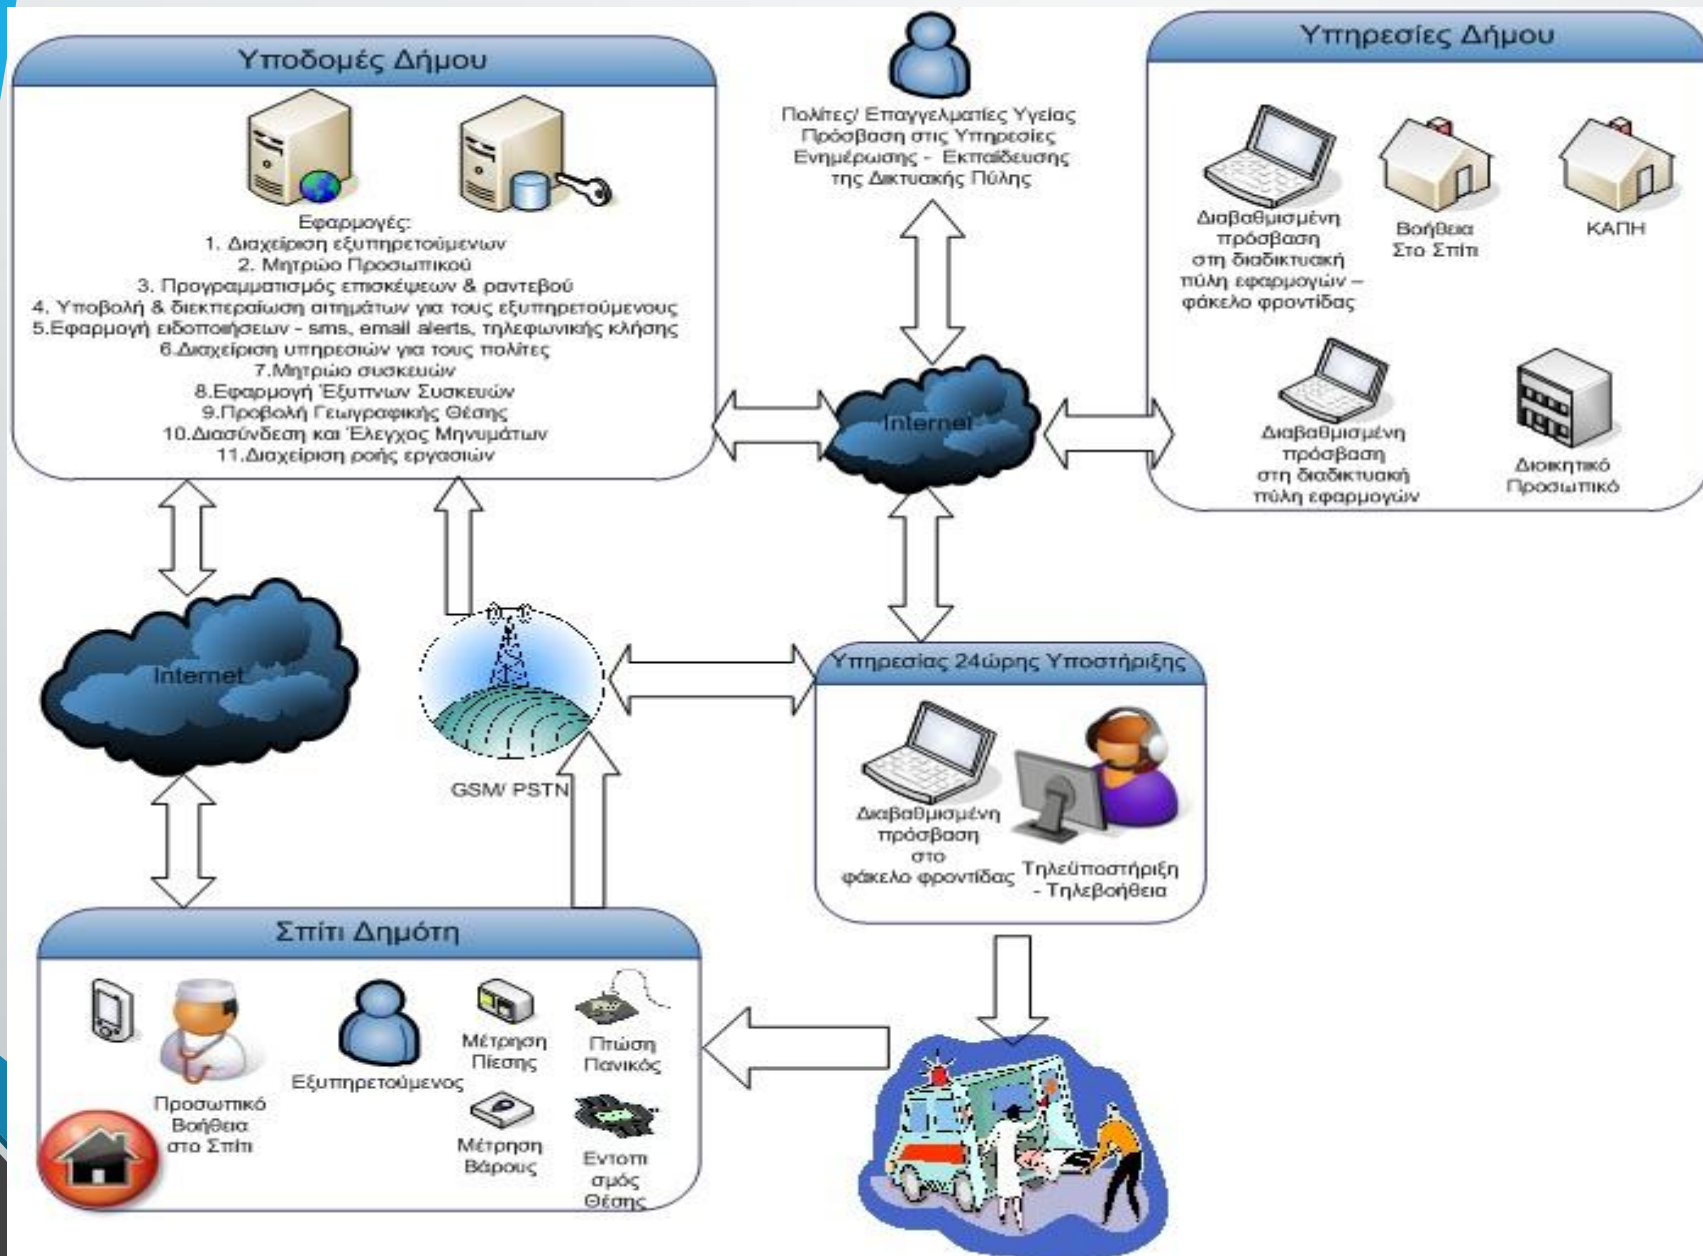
Υποδομές Δήμου

Εφαρμογές:
1. Διαχείριση εξυπηρετούμενων
2. Μητρώο Προσωπικού
3. Προγραμματισμός επισκέψεων & ραντεβού
4. Υποβολή & διεκπεραίωση αιτημάτων για τους εξυπηρετούμενους
5.Εφαρμογή ειδοποιήσεων - sms, email alerts, τηλεφωνικής κλήσης
6.Διαχείριση υπηρεσιών για τους πολίτες
7.Μητρώο συσκευών
8.Εφαρμογή Έξυπνων Συσκευών
9.Προβολή Γεωγραφικής Θέσης
10.Διασύνδεση και Έλεγχος Μηνυμάτων
11.Διαχείριση ροής εργασιών

Πολίτες/ Επαγγελματίες Υγείας Πρόσβαση στις Υπηρεσίες Ενημέρωσης - Εκπαίδευσης της Δικτυακής Πύλης

Υπηρεσίες Δήμου

Διαβαθμισμένη πρόσβαση στη διαδικτυακή πύλη εφαρμογών – φάκελο φροντίδας

Βοήθεια Στο Σπίτι

ΚΑΠΗ

Διαβαθμισμένη πρόσβαση στη διαδικτυακή πύλη εφαρμογών

Διοικητικό Προσωπικό

Internet

Internet

GSM/ PSTN

Υπηρεσίας 24ώρης Υποστήριξης

Διαβαθμισμένη πρόσβαση στο φάκελο φροντίδας

Τηλεϋποστήριξη - Τηλεβοήθεια

Σπίτι Δημότη

Προσωπικό Βοήθεια στο Σπίτι

Εξυπηρετούμενος

Μέτρηση Πίεσης

Πτώση Πανικός

Μέτρηση Βάρους

Εντοπισμός Θέσης